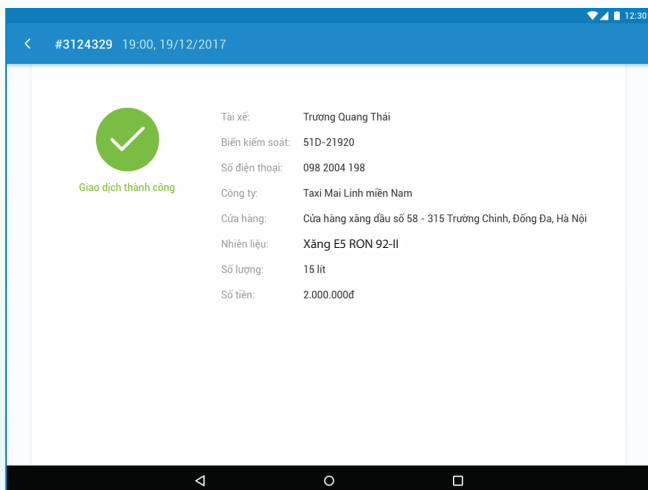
12:30

#3124329 19:00, 19/12/2017

Giao dịch thành công

| | |
|---|---|
| Tài xế: | Trương Quang Thái |
| Biển kiểm soát: | 51D-21920 |
| Số điện thoại: | 098 2004 198 |
| Công ty: | Taxi Mai Linh miền Nam |
| Cửa hàng: | Cửa hàng xăng dầu số 58 - 315 Trường Chinh, Đống Đa, Hà Nội |
| Nhiên liệu: | Xăng E5 RON 92-II |
| Số lượng: | 15 lít |
| Số tiền: | 2.000.000đ |